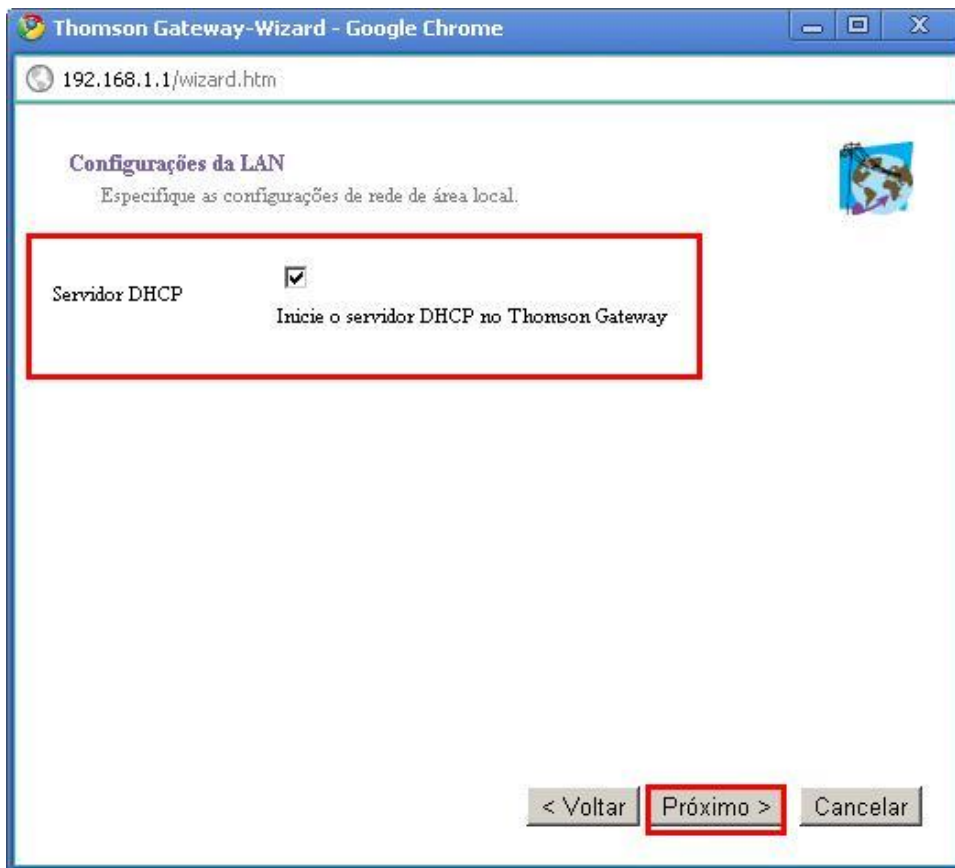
Thomson Gateway-Wizard - Google Chrome

192.168.1.1/wizard.htm

Configurações da LAN

Especifique as configurações de rede de área local.

Servidor DHCP

Inicie o servidor DHCP no Thomson Gateway

< Voltar | Próximo > | Cancelar